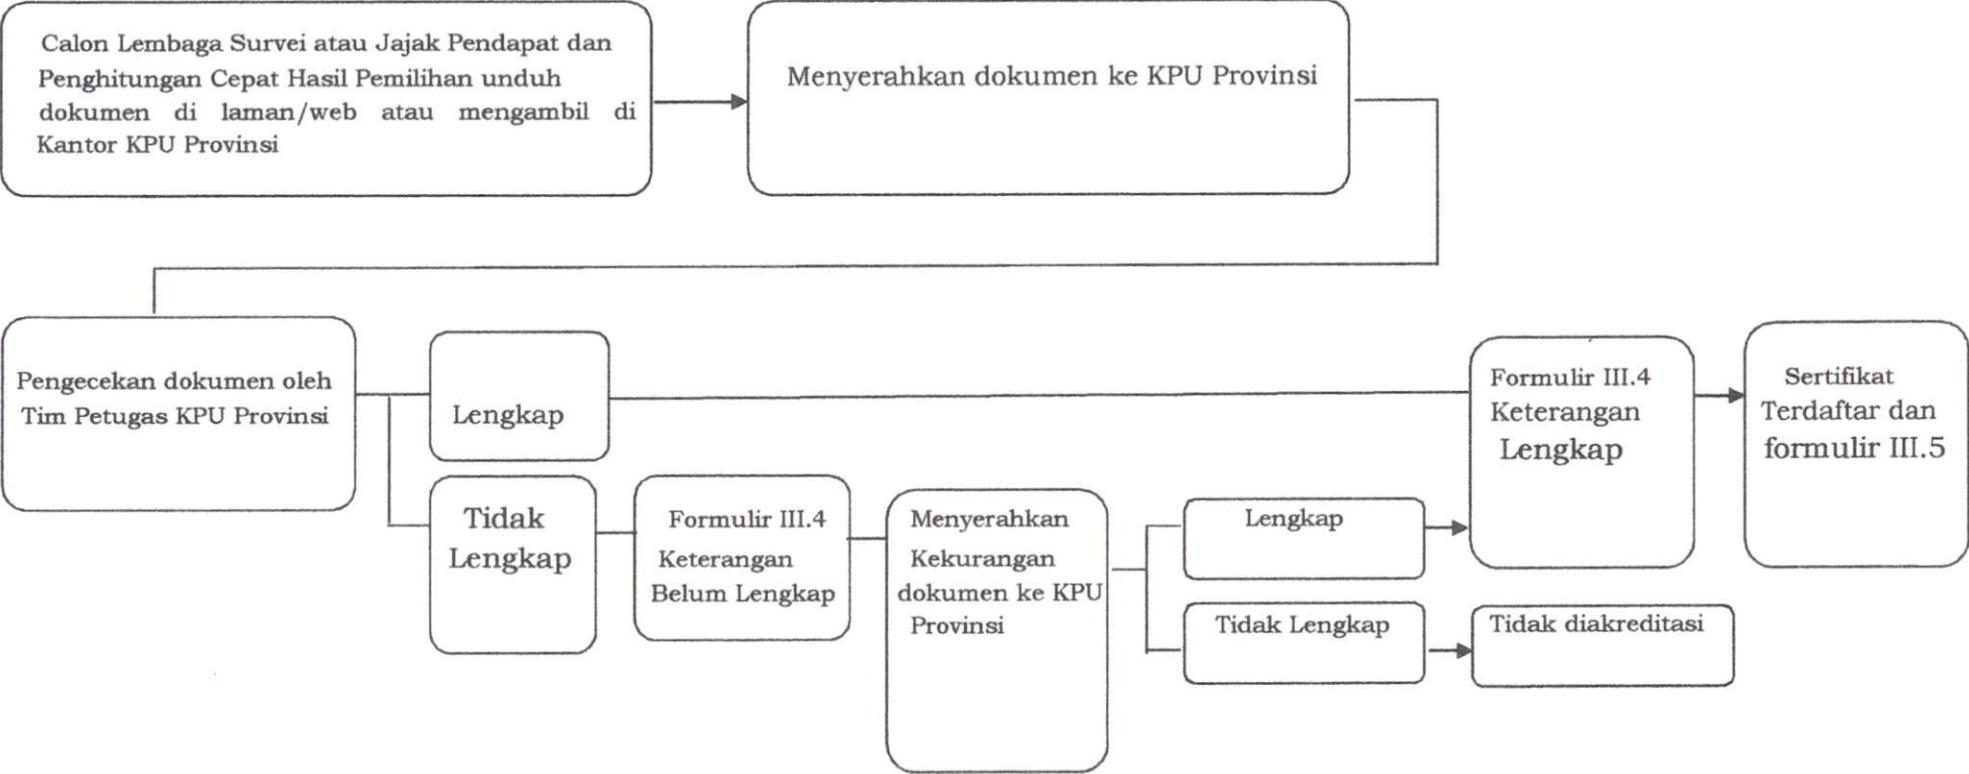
Calon Lembaga Survei atau Jajak Pendapat dan Penghitungan Cepat Hasil Pemilihan unduh dokumen di laman/web atau mengambil di Kantor KPU Provinsi

Menyerahkan dokumen ke KPU Provinsi

Pengecekan dokumen oleh Tim Petugas KPU Provinsi

Lengkap

Formulir III.4 Keterangan Lengkap

Sertifikat Terdaftar dan formulir III.5

Tidak Lengkap

Formulir III.4 Keterangan Belum Lengkap

Menyerahkan Kekurangan dokumen ke KPU Provinsi

Lengkap

Tidak Lengkap

Tidak diakreditasi